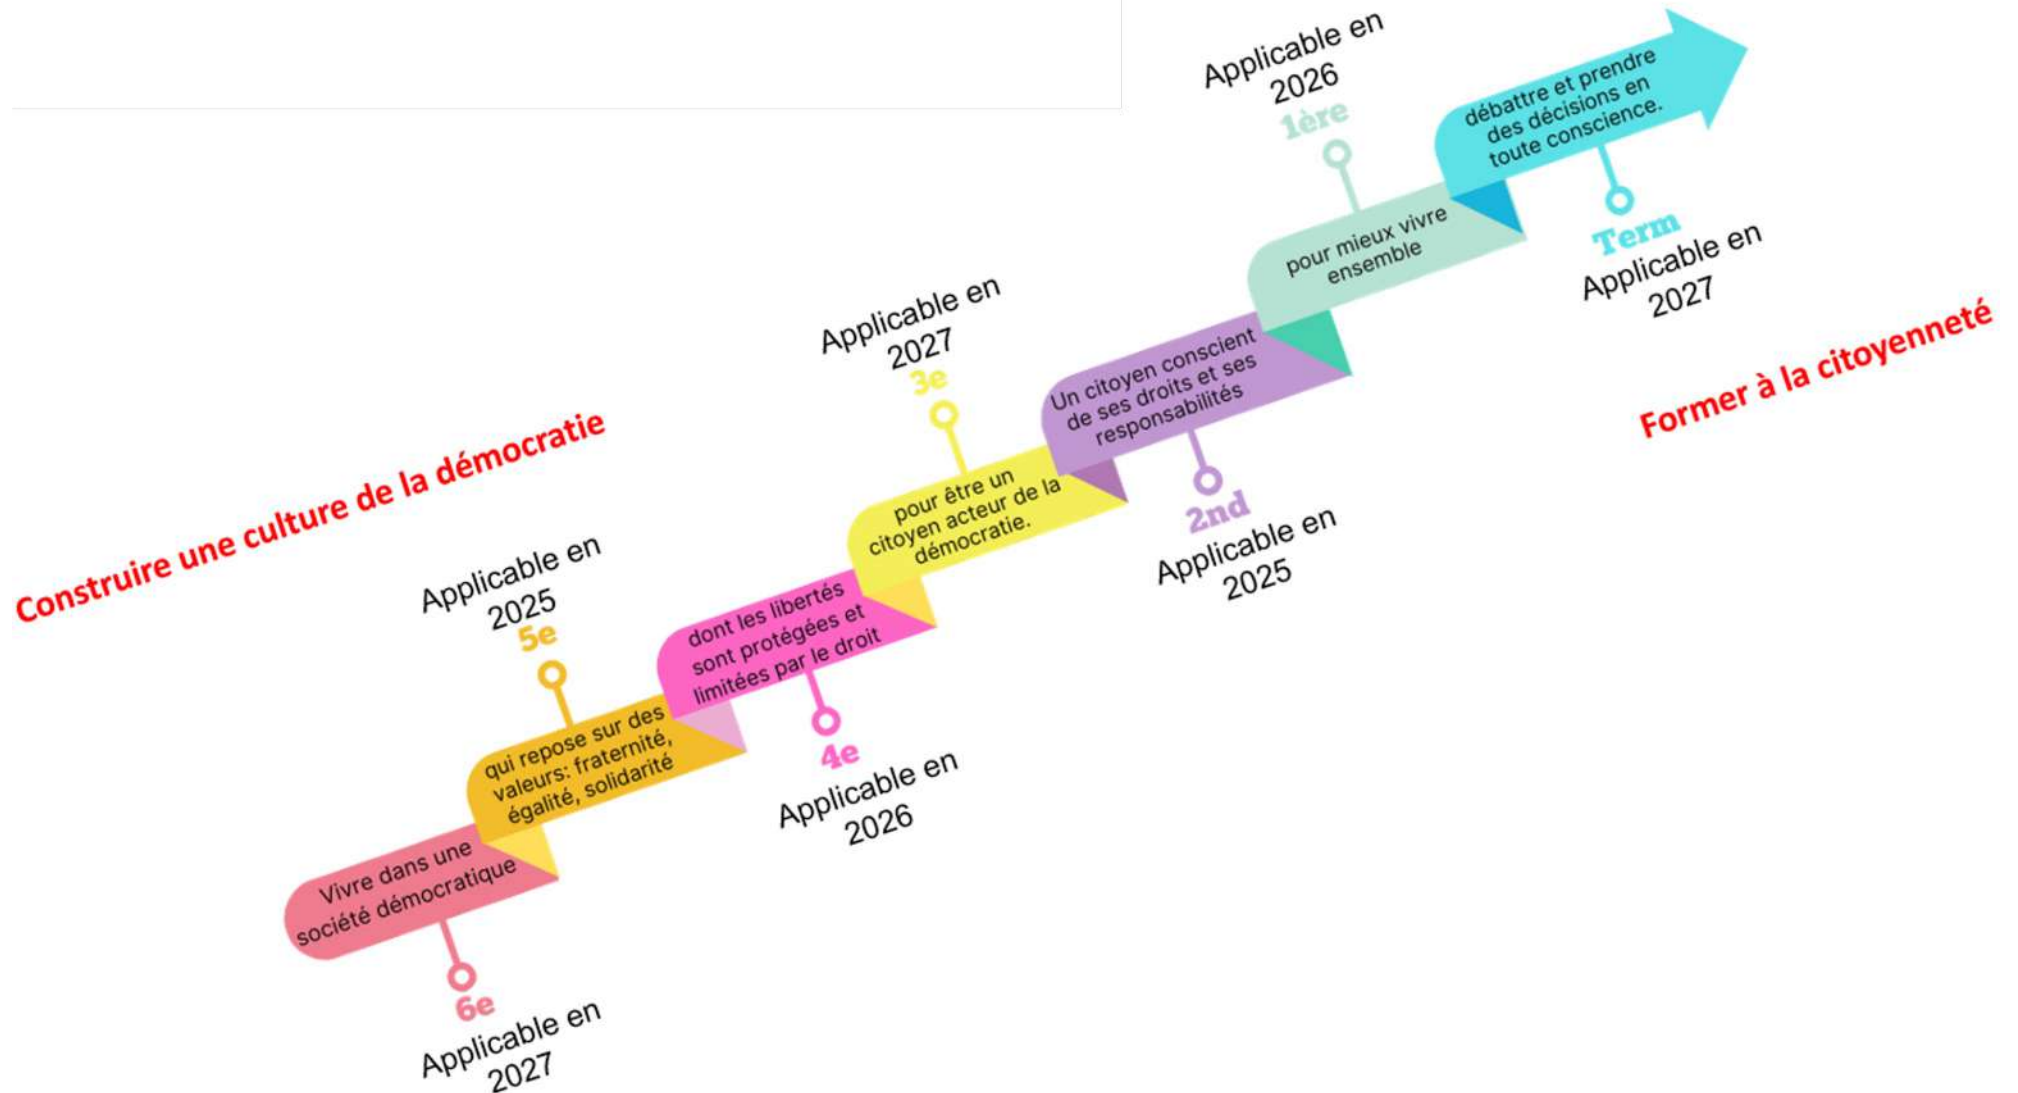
Construire une culture de la démocratie

Vivre dans une société démocratique
6e
Applicable en 2027

Applicable en 2025
5e
qui repose sur des valeurs: fraternité, égalité, solidarité

dont les libertés sont protégées et limitées par le droit
4e
Applicable en 2026

Applicable en 2027
3e
pour être un citoyen acteur de la démocratie.

Un citoyen conscient de ses droits et ses responsabilités
2nd
Applicable en 2025

Applicable en 2026
1ère
pour mieux vivre ensemble

débattre et prendre des décisions en toute conscience.
Term
Applicable en 2027

Former à la citoyenneté